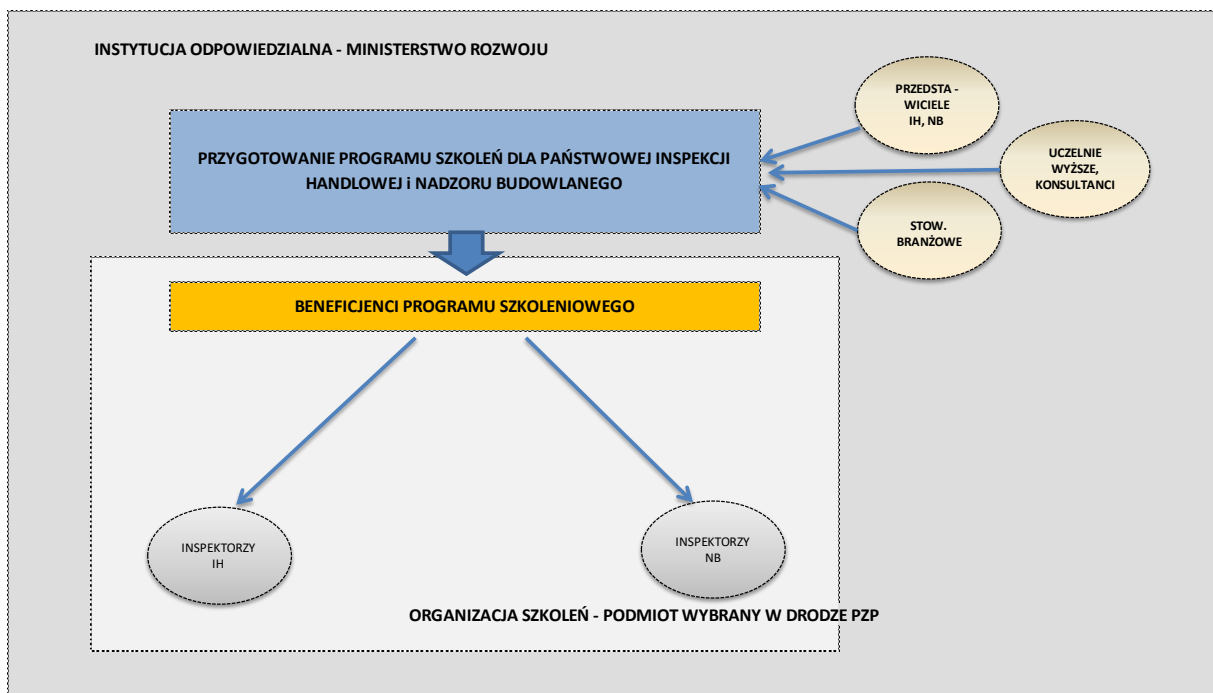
INSTYTUCJA ODPOWIEDZIALNA - MINISTERSTWO ROZWOJU

PRZEDSTA - WICIELE IH, NB

PRZYGOTOWANIE PROGRAMU SZKOLEŃ DLA PAŃSTWOWEJ INSPEKCJI HANDLOWEJ i NADZORU BUDOWLANEGO

UCZELNIE WYŻSZE, KONSULTANCI

STOW. BRANŻOWE

BENEFICJENCI PROGRAMU SZKOLENIOWEGO

INSPEKTORZY IH

INSPEKTORZY NB

ORGANIZACJA SZKOLEŃ - PODMIOT WYBRANY W DRODZE PZP